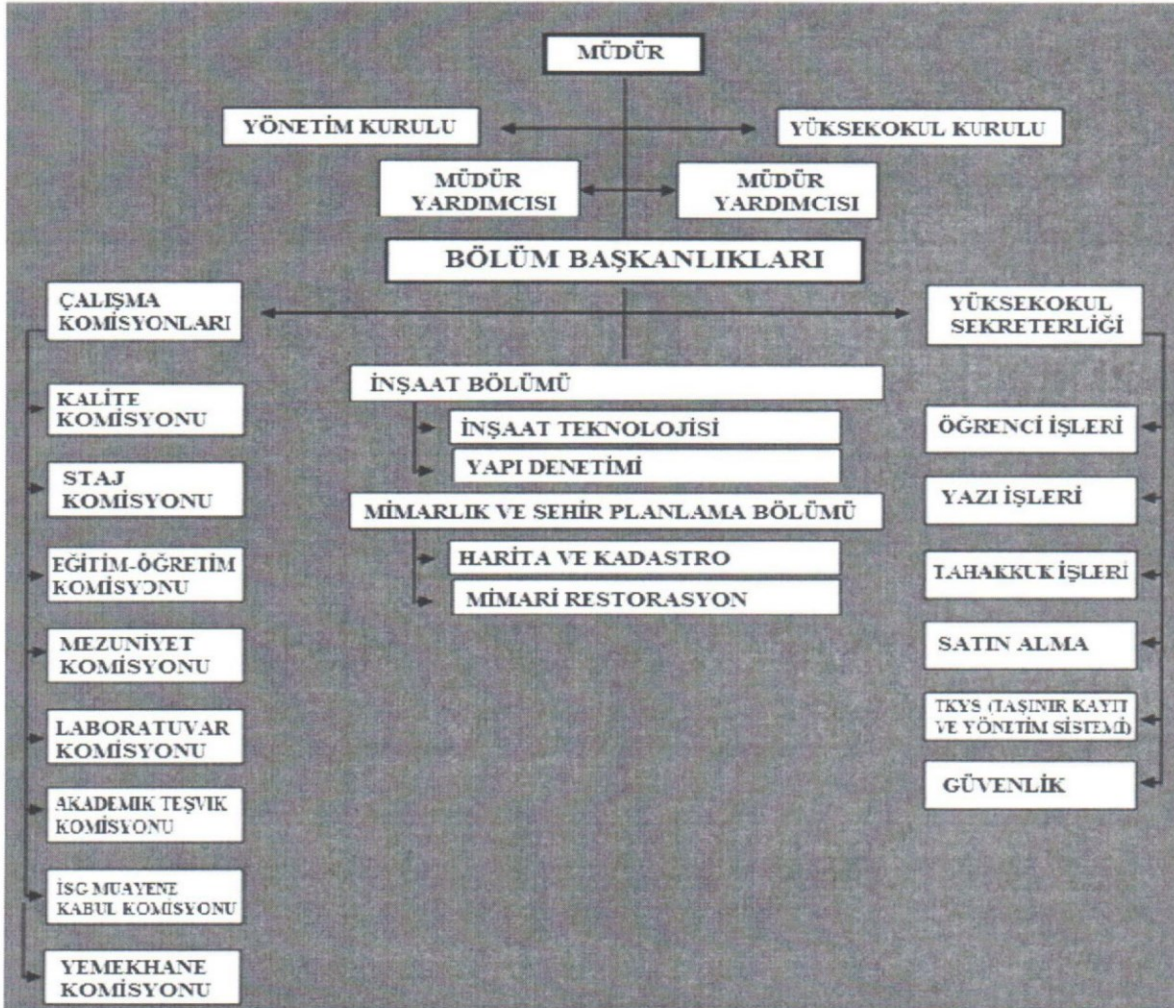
MÜDÜR

YÖNETİM KURULU

YÜKSEKOKUL KURULU

MÜDÜR YARDIMCISI

MÜDÜR YARDIMCISI

BÖLÜM BAŞKANLIKLARI

ÇALIŞMA KOMİSYONLARI

KALİTE KOMİSYONU

STAJ KOMİSYONU

EĞİTİM-ÖĞRETİM KOMİSYONU

MEZUNİYET KOMİSYONU

LABORATUVAR KOMİSYONU

AKADEMİK TEŞVİK KOMİSYONU

İSG MUAYENE KABUL KOMİSYONU

YEMEKHANE KOMİSYONU

İNŞAAT BÖLÜMÜ

İNŞAAT TEKNOLOJİSİ

YAPI DENETİMİ

MİMARLIK VE SEHİR PLANLAMA BÖLÜMÜ

HARİTA VE KADASTRO

MİMARİ RESTORASYON

YÜKSEKOKUL SEKRETERLİĞİ

ÖĞRENCİ İŞLERİ

YAZI İŞLERİ

TAHAKKUK İŞLERİ

SATIN ALMA

TKYS (TAŞINIR KAYIT VE YÖNETİM SİSTEMİ)

GÜVENLİK